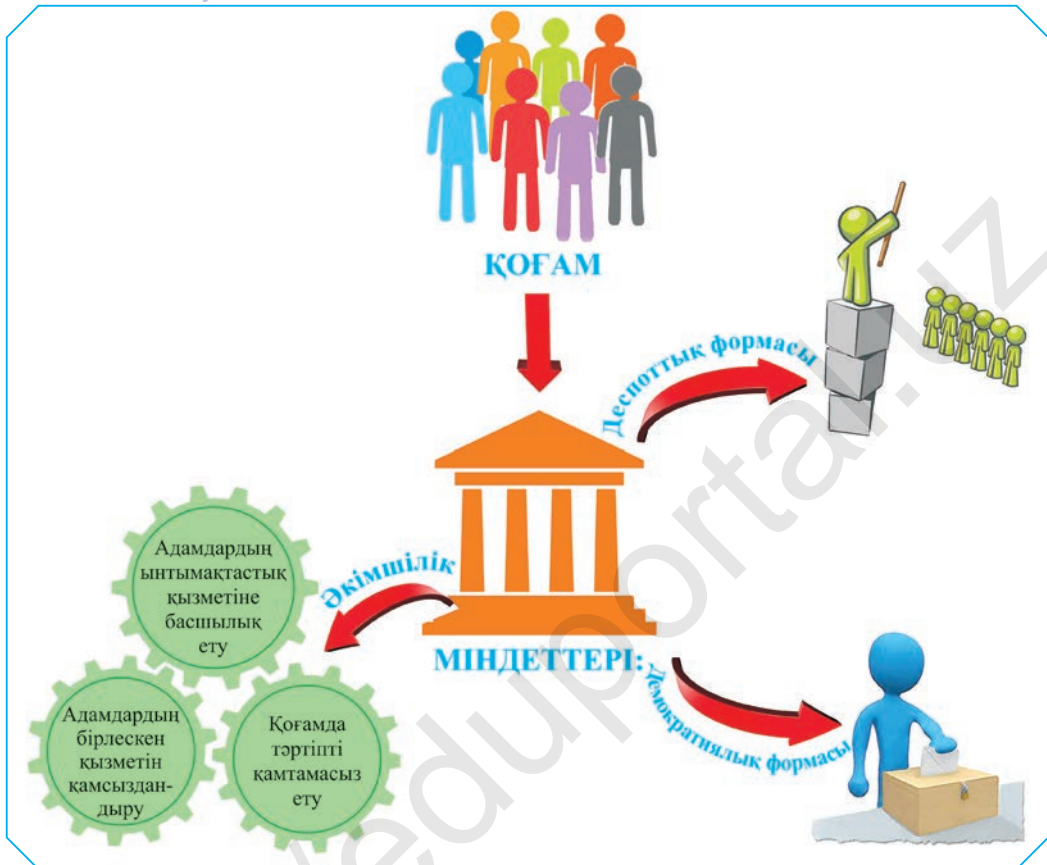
ҚОҒАМ

Деспоттық формасы

Әкімшілік

Адамдардың ынтымақтастық қызметіне басшылық ету

МІНДЕТТЕРІ:

Демократиялық формасы

Адамдардың бірлескен қызметін қамсыздандыру

Қоғамда тәртіпті қамтамасыз ету

eduportal.uz